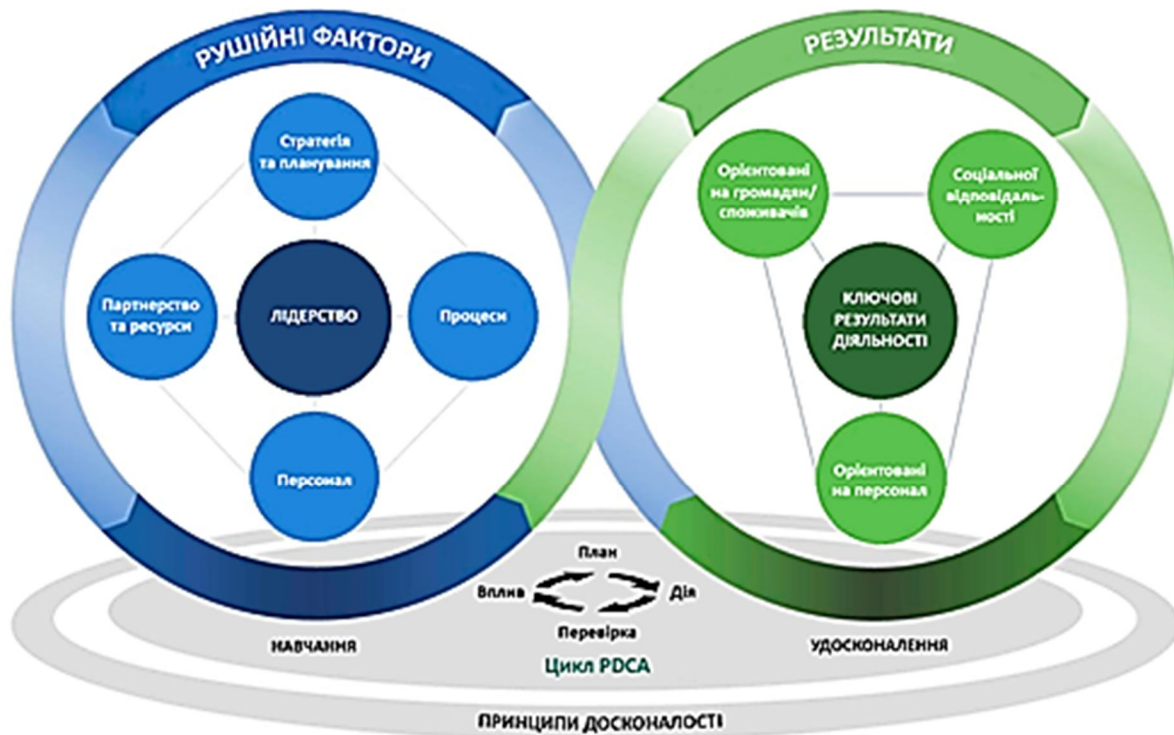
РУШІЙНІ ФАКТОРИ

Стратегія та планування

Партнерство та ресурси

ЛІДЕРСТВО

Процеси

Персонал

РЕЗУЛЬТАТИ

Орієнтовані на громадян/ споживачів

Соціальної відповідальності

КЛЮЧОВІ РЕЗУЛЬТАТИ ДІЯЛЬНОСТІ

Орієнтовані на персонал

План

Вплив

Дія

Перевірка

НАВЧАННЯ

Цикл PDCA

УДОСКОНАЛЕННЯ

ПРИНЦИПИ ДОСКОНАЛОСТІ